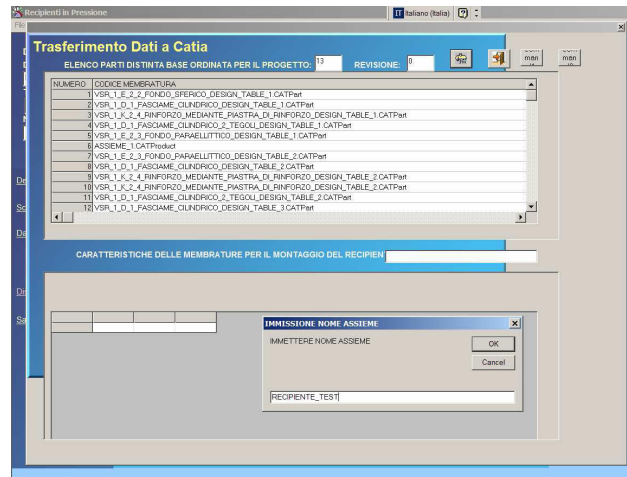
Recipienti in Pressione
IT Italiano (Italia)
Trasferimento Dati a Catia
ELENCO PARTI DISTINTA BASE ORDINATA PER IL PROGETTO: 13 REVISIONE: 0

| NUMERO | CODICE MEMBRATURA |
|---|---|
| 1 | VSR_1_E_2_2_FONDO_SFERICO_DESIGN_TABLE_1.CATPart |
| 2 | VSR_1_D_1_FASCIAME_CILINDRICO_DESIGN_TABLE_1.CATPart |
| 3 | VSR_1_K_2_4_RINFORZO_MEDIANTE_PIASTRA_DI_RINFORZO_DESIGN_TABLE_1.CATPart |
| 4 | VSR_1_D_1_FASCIAME_CILINDRICO_2_TEGOLI_DESIGN_TABLE_1.CATPart |
| 5 | VSR_1_E_2_3_FONDO_PARAELLITTICO_DESIGN_TABLE_1.CATPart |
| 6 | ASSIEME_1.CATProduct |
| 7 | VSR_1_E_2_3_FONDO_PARAELLITTICO_DESIGN_TABLE_2.CATPart |
| 8 | VSR_1_D_1_FASCIAME_CILINDRICO_DESIGN_TABLE_2.CATPart |
| 9 | VSR_1_K_2_4_RINFORZO_MEDIANTE_PIASTRA_DI_RINFORZO_DESIGN_TABLE_2.CATPart |
| 10 | VSR_1_K_2_4_RINFORZO_MEDIANTE_PIASTRA_DI_RINFORZO_DESIGN_TABLE_2.CATPart |
| 11 | VSR_1_D_1_FASCIAME_CILINDRICO_2_TEGOLI_DESIGN_TABLE_2.CATPart |
| 12 | VSR_1_D_1_FASCIAME_CILINDRICO_DESIGN_TABLE_3.CATPart |

CARATTERISTICHE DELLE MEMBRATURE PER IL MONTAGGIO DEL RECIPIEN

IMMISSIONE NOME ASSIEME
IMMETTERE NOME ASSIEME
OK
Cancel
RECIPIENTE_TEST